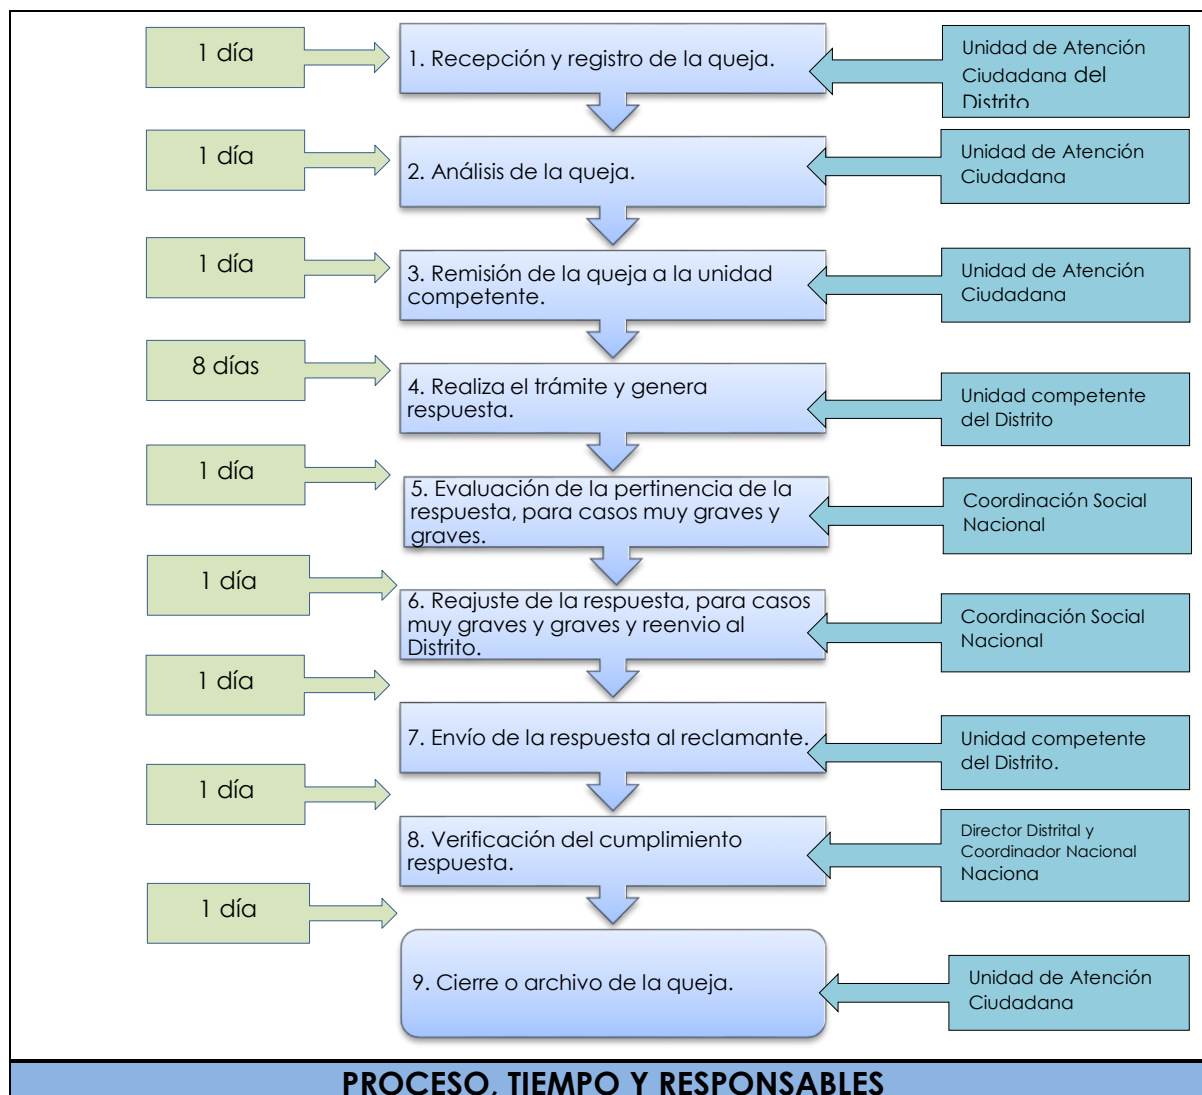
1 día

1. Recepción y registro de la queja.

Unidad de Atención Ciudadana del Distrito

1 día

2. Análisis de la queja.

Unidad de Atención Ciudadana

1 día

3. Remisión de la queja a la unidad competente.

Unidad de Atención Ciudadana

8 días

4. Realiza el trámite y genera respuesta.

Unidad competente del Distrito

1 día

5. Evaluación de la pertinencia de la respuesta, para casos muy graves y graves.

Coordinación Social Nacional

1 día

6. Reajuste de la respuesta, para casos muy graves y graves y reenvio al Distrito.

Coordinación Social Nacional

1 día

7. Envío de la respuesta al reclamante.

Unidad competente del Distrito.

1 día

8. Verificación del cumplimiento respuesta.

Director Distrital y Coordinador Nacional Naciona

1 día

9. Cierre o archivo de la queja.

Unidad de Atención Ciudadana

PROCESO, TIEMPO Y RESPONSABLES